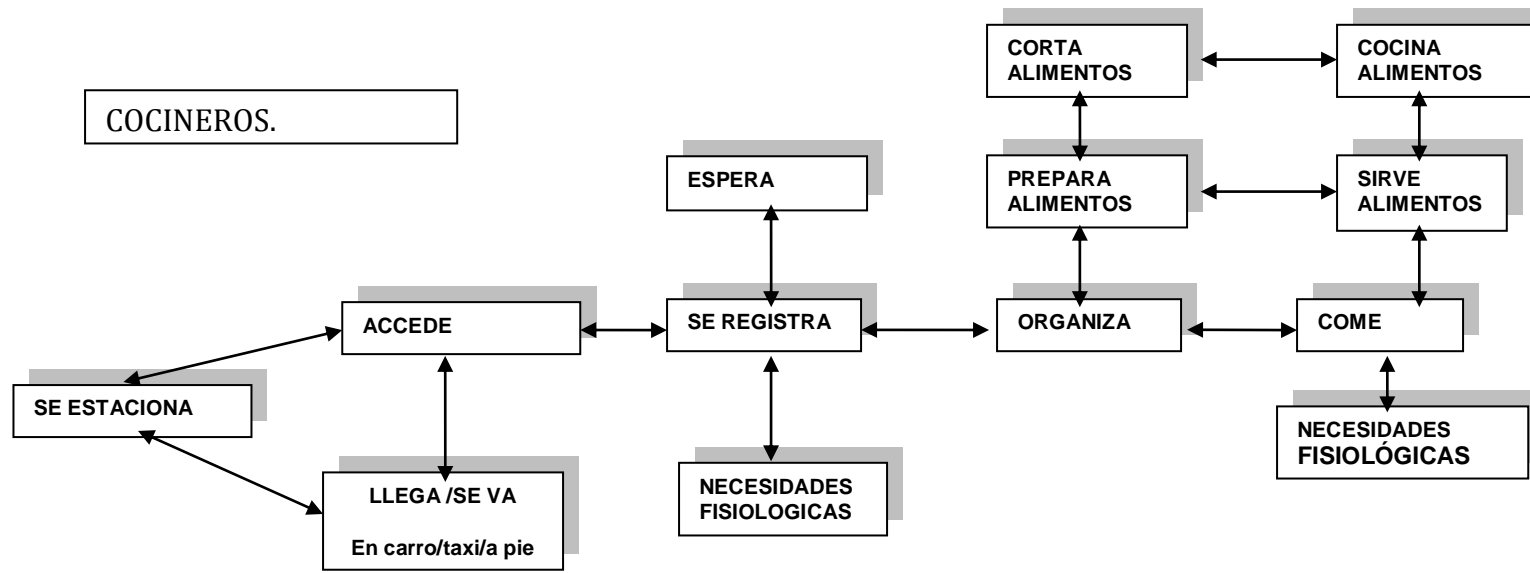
COCINEROS.

CORTA ALIMENTOS

COCINA ALIMENTOS

ESPERA

PREPARA ALIMENTOS

SIRVE ALIMENTOS

ACCEDE

SE REGISTRA

ORGANIZA

COME

SE ESTACIONA

NECESIDADES FISIOLÓGICAS

LLEGA /SE VA

En carro/taxi/a pie

NECESIDADES FISIOLOGICAS